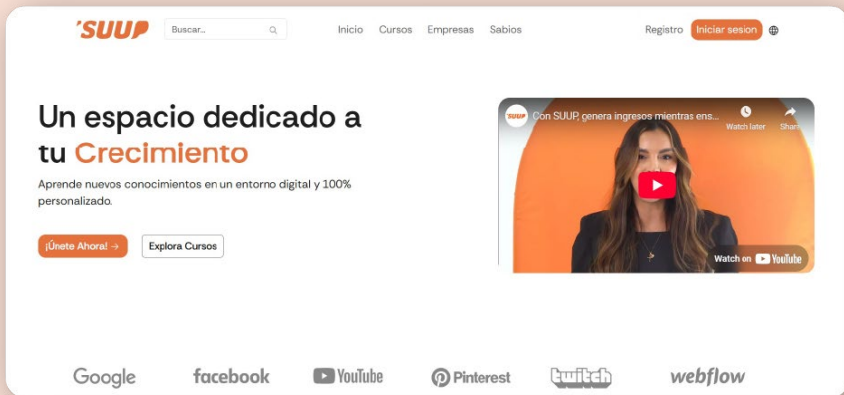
'SUUP

Buscar...

Inicio Cursos Empresas Sabios

Registro Iniciar sesion

Un espacio dedicado a tu Crecimiento

Aprende nuevos conocimientos en un entorno digital y 100% personalizado.

¡Únete Ahora! →

Explora Cursos

SUUP Con SUUP, genera ingresos mientras ens...

Watch later

Share

Watch on YouTube

Google facebook YouTube Pinterest twitch webflow